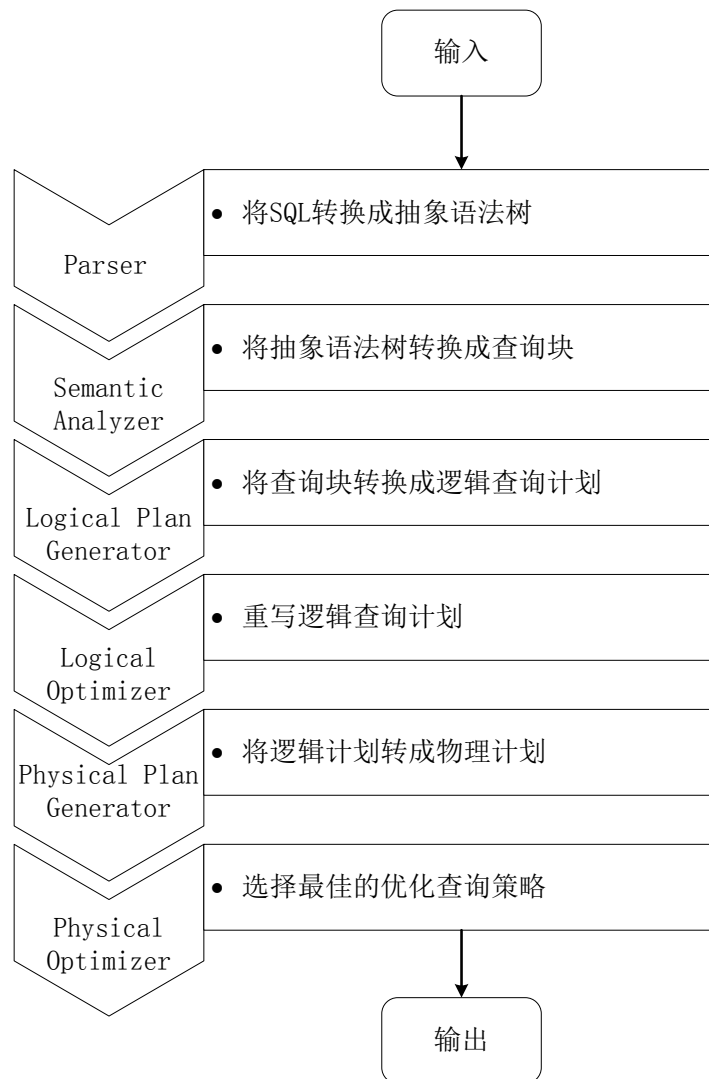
输入

Parser

• 将SQL转换成抽象语法树

Semantic Analyzer

• 将抽象语法树转换成查询块

Logical Plan Generator

• 将查询块转换成逻辑查询计划

Logical Optimizer

• 重写逻辑查询计划

Physical Plan Generator

• 将逻辑计划转成物理计划

Physical Optimizer

• 选择最佳的优化查询策略

输出